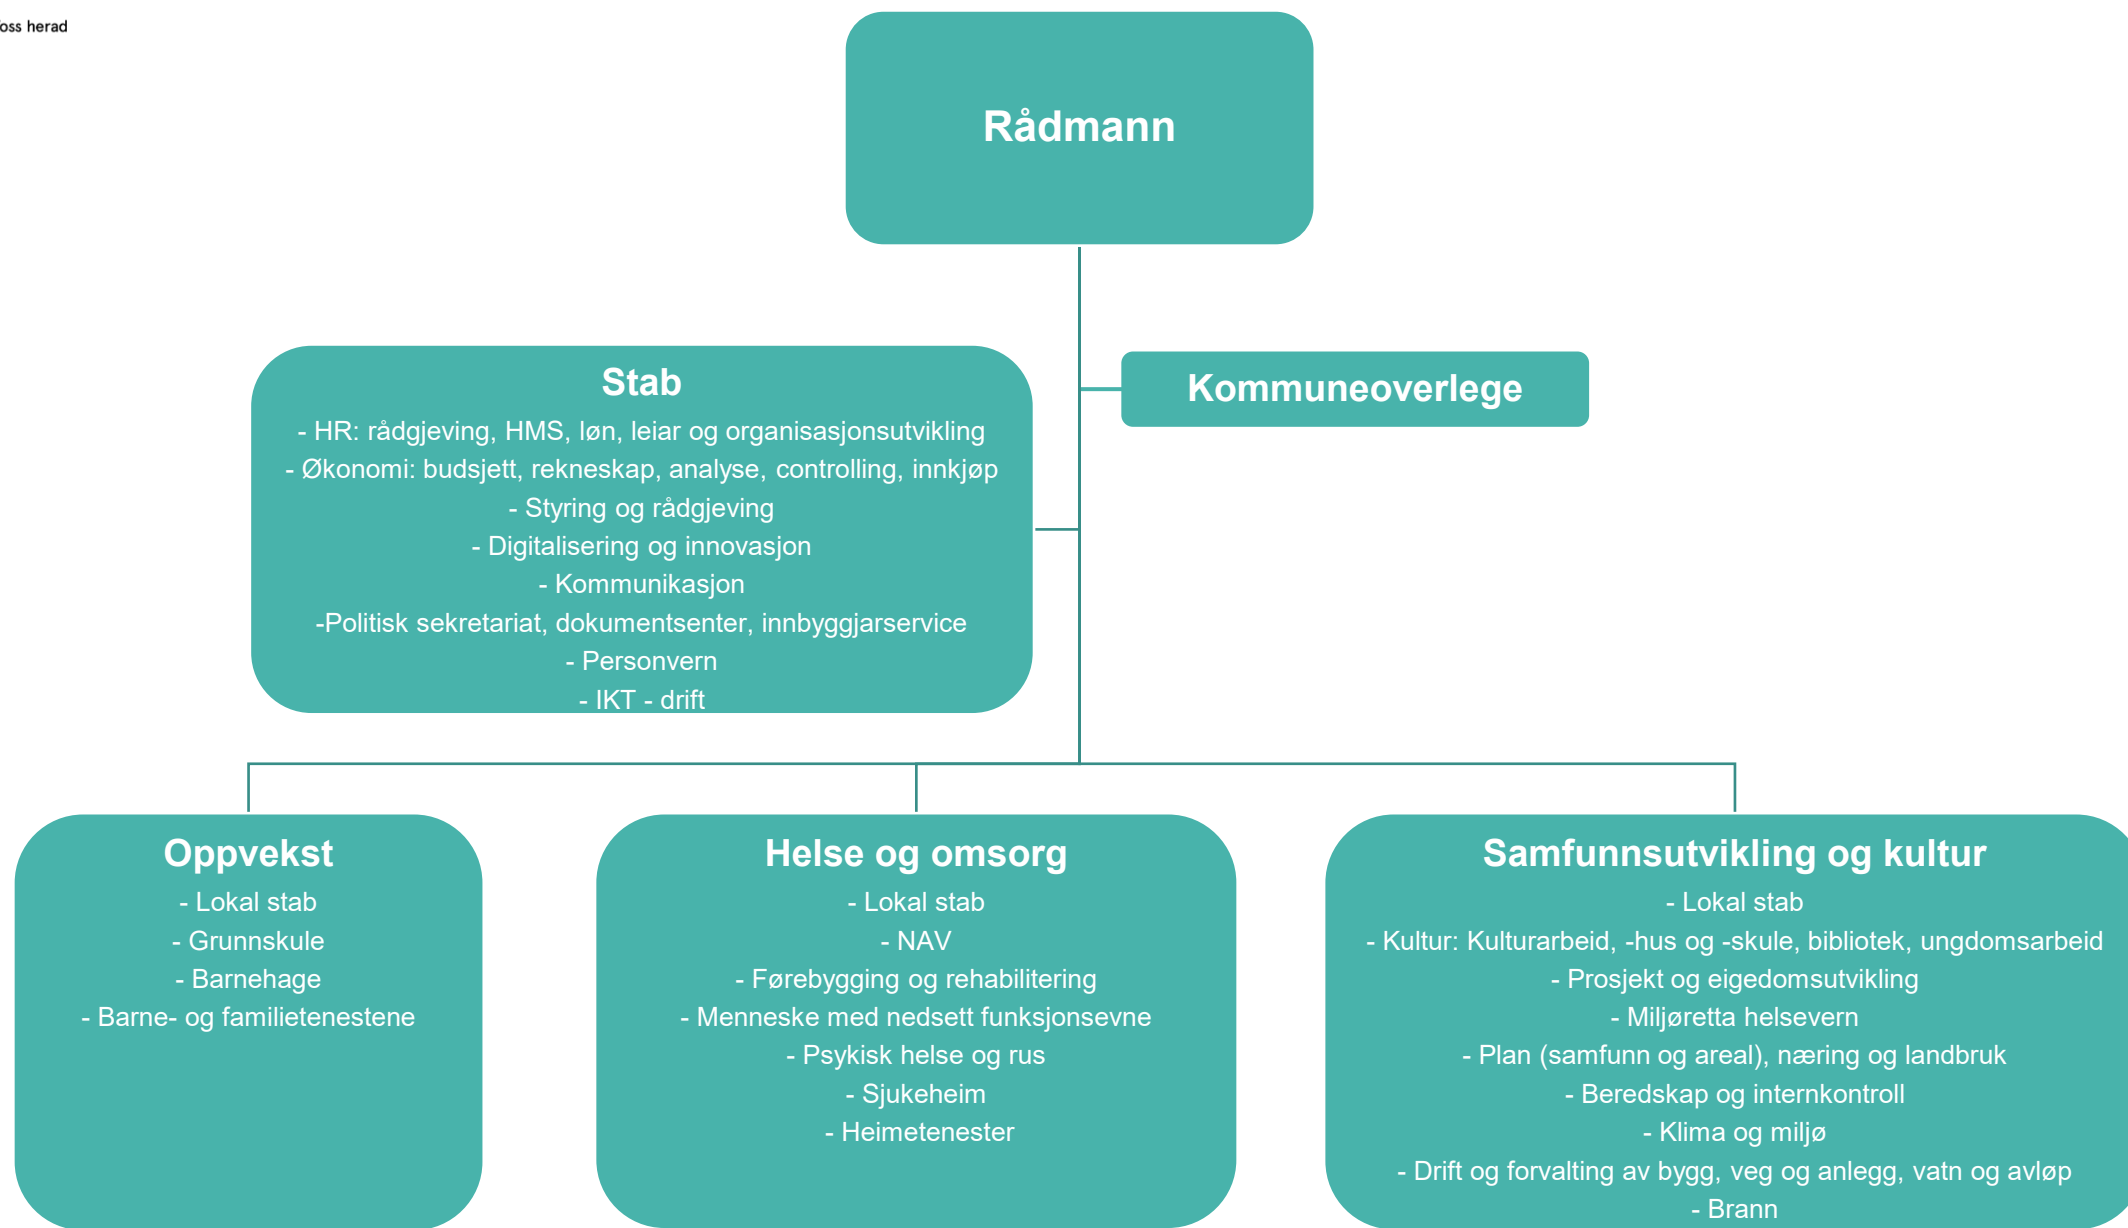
oss herad

Rådmann

Stab
- HR: rådgjeving, HMS, løn, leiar og organisasjonsutvikling
- Økonomi: budsjett, rekneskap, analyse, controlling, innkjøp
- Styring og rådgjeving
- Digitalisering og innovasjon
- Kommunikasjon
-Politisk sekretariat, dokumentsenter, innbyggjarservice
- Personvern
- IKT - drift

Kommuneoverlege

Oppvekst
- Lokal stab
- Grunnskule
- Barnehage
- Barne- og familietenestene

Helse og omsorg
- Lokal stab
- NAV
- Førebygging og rehabilitering
- Menneske med nedsett funksjonsevne
- Psykisk helse og rus
- Sjukeheim
- Heimetenester

Samfunnsutvikling og kultur
- Lokal stab
- Kultur: Kulturarbeid, -hus og -skule, bibliotek, ungdomsarbeid
- Prosjekt og eigedomsutvikling
- Miljøretta helsevern
- Plan (samfunn og areal), næring og landbruk
- Beredskap og internkontroll
- Klima og miljø
- Drift og forvalting av bygg, veg og anlegg, vatn og avløp
- Brann